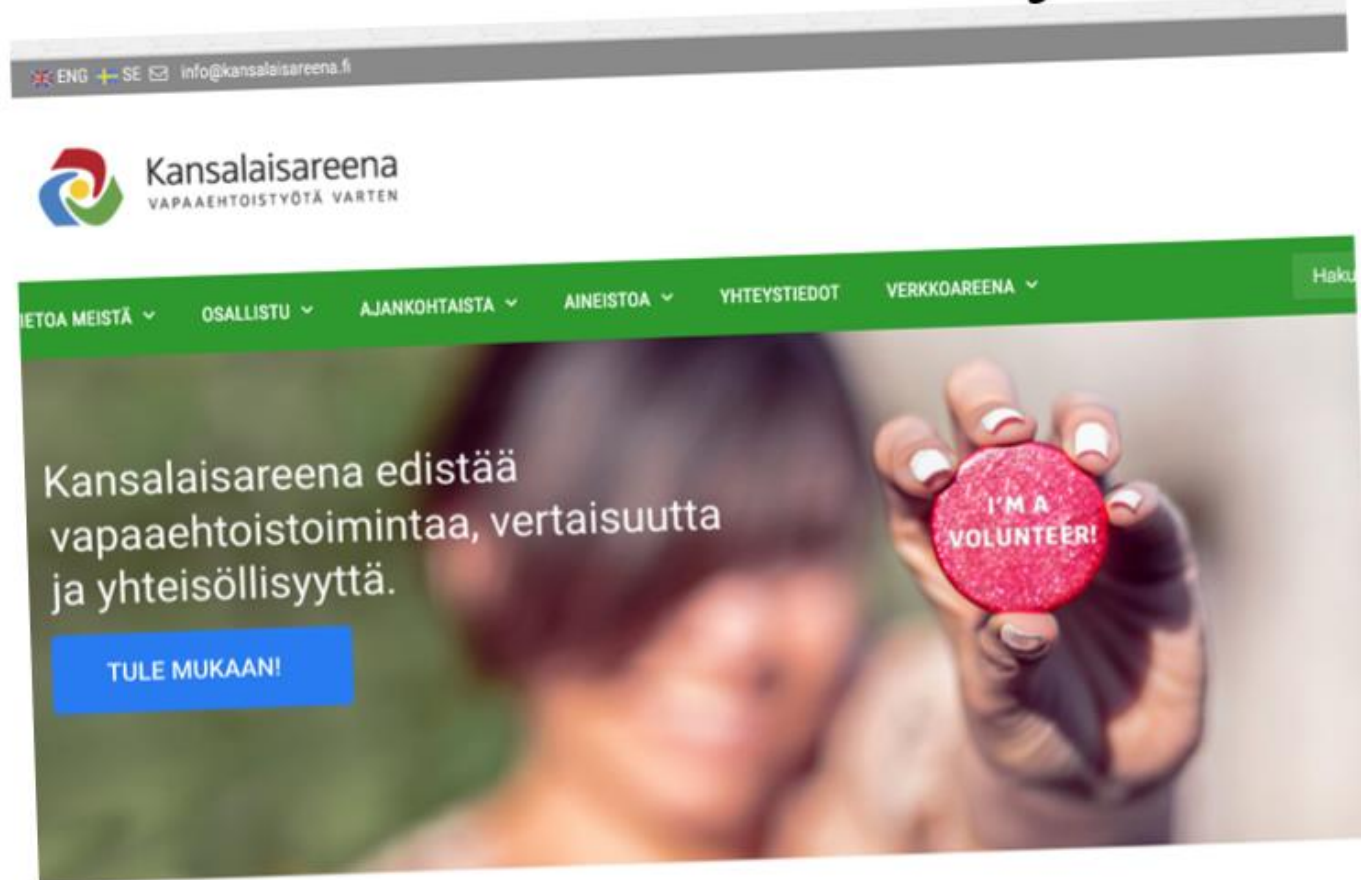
ENG SE info@kansalaisareena.fi

Kansalaisareena
VAPAAEHTOISTYÖTÄ VARTEN

IETOA MEISTÄ OSALLISTU AJANKOHTAISTA AINEISTOA YHTEYSTIEDOT VERKKOAREENA Haku

Kansalaisareena edistää vapaaehtoistoimintaa, vertaisuutta ja yhteisöllisyyttä.

TULE MUKAAN!

I'M A VOLUNTEER!